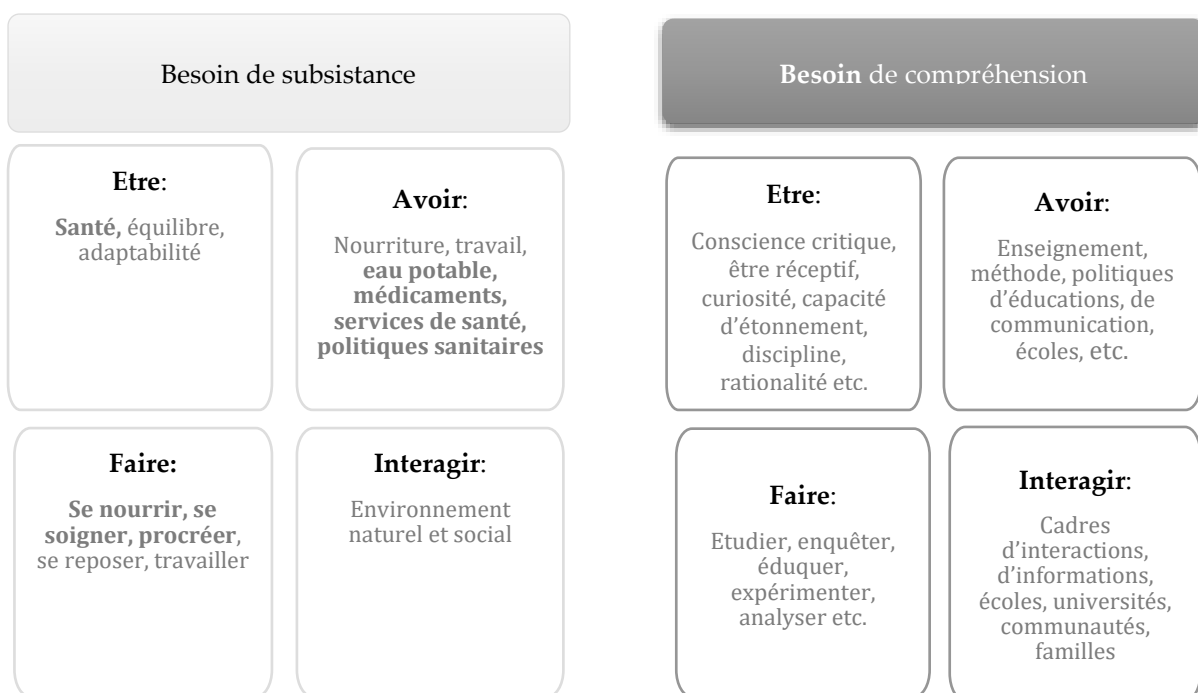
Besoin de subsistance

**Etre**:

**Santé,** équilibre, adaptabilité

**Avoir**:

Nourriture, travail, **eau potable, médicaments, services de santé, politiques sanitaires**

**Faire:**

**Se nourrir, se soigner, procréer**, se reposer, travailler

**Interagir**:

Environnement naturel et social

**Besoin** de compréhension

**Etre**:

Conscience critique, être réceptif, curiosité, capacité d'étonnement, discipline, rationalité etc.

**Avoir**:

Enseignement, méthode, politiques d'éducations, de communication, écoles, etc.

**Faire**:

Etudier, enquêter, éduquer, expérimenter, analyser etc.

**Interagir**:

Cadres d'interactions, d'informations, écoles, universités, communautés, familles